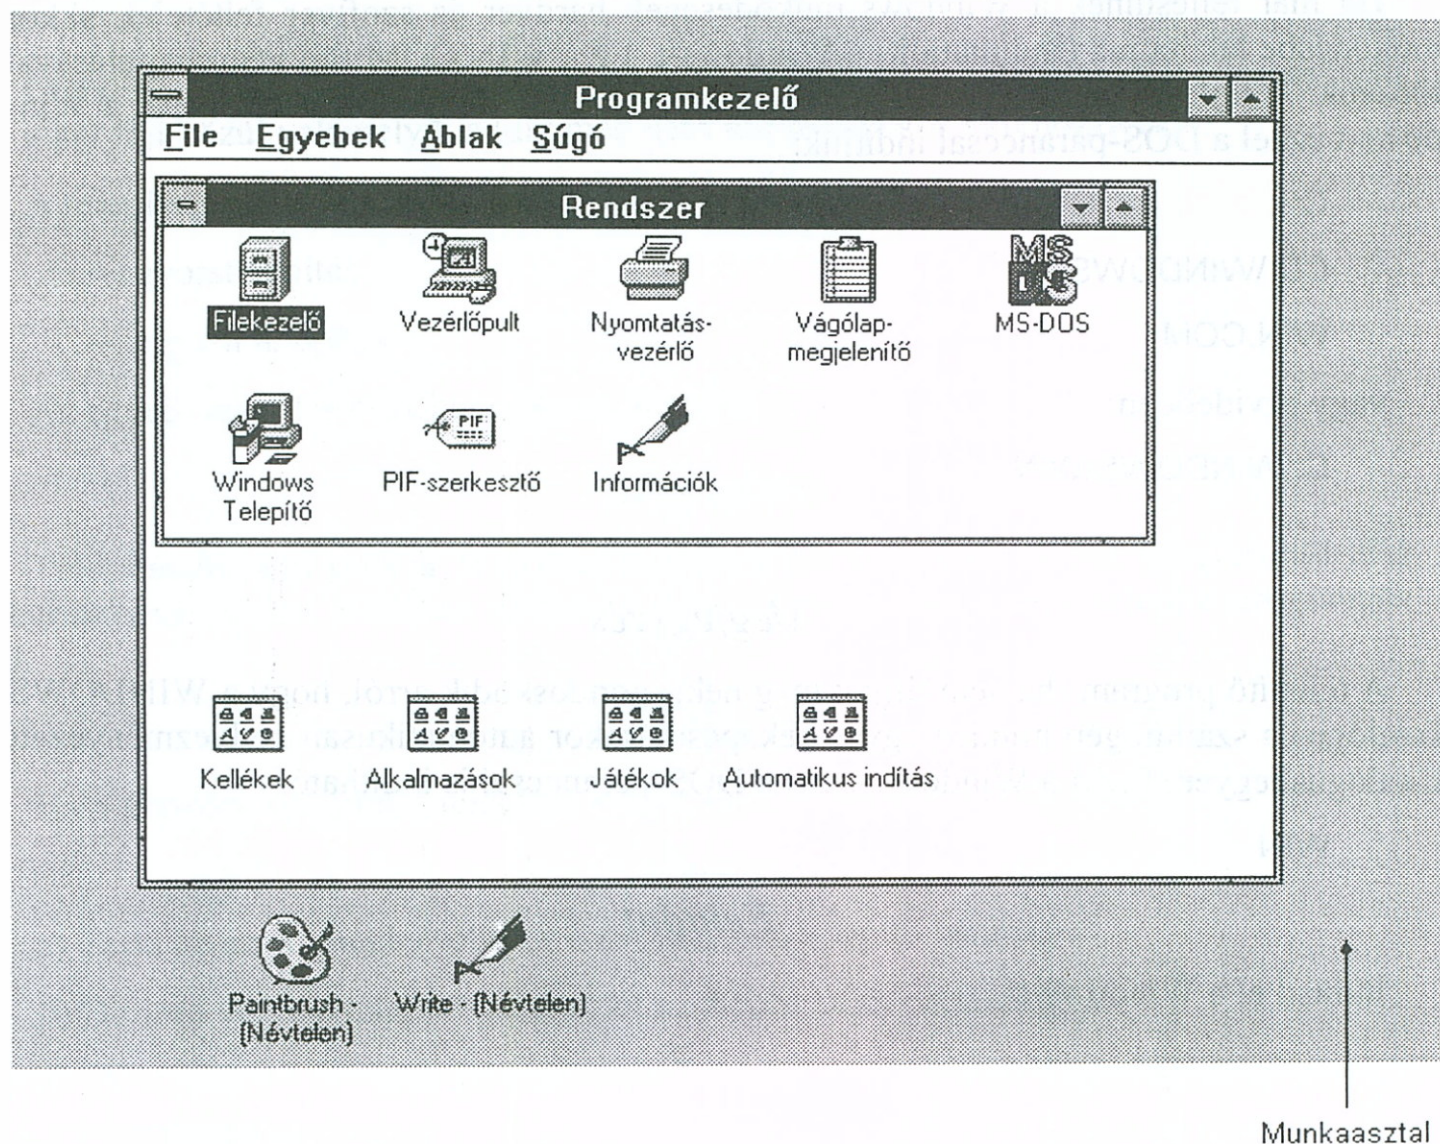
Programkezelő

File Egyebek Ablak Súgó

Rendszer

Filekezelő

Vezérlőpult

Nyomtatásvezérlő

Vágólapmegjelenítő

MS-DOS

Windows Telepítő

PIF-szerkesztő

Információk

Kellékek

Alkalmazások

Játékok

Automatikus indítás

Paintbrush - (Névtelen)

Write - (Névtelen)

Munkaasztal